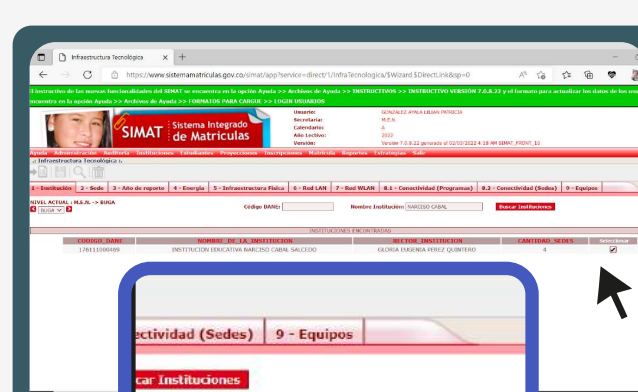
Infraestructura Tecnológica

https://www.sistemamatriculas.gov.co/simat/app?service=direct/1/InfraTecnologica/$Wizard.$DirectLink&sp=0

El instructivo de las nuevas funcionalidades del SIMAT se encuentra en la opción Ayuda >> Archivos de Ayuda >> INSTRUCTIVOS >> INSTRUCTIVO VERSIÓN 7.0.8.22 y el formato para actualizar los datos de los ... encuentra en la opción Ayuda >> Archivos de Ayuda >> FORMATOS PARA CARGUE >> LOGIN USUARIOS

SIMAT Sistema Integrado de Matriculas

Usuario: GONZALEZ AYALA LILIAN PATRICIA
Secretaria: M.E.N.
Calendario: A
Año Lectivo: 2022
Versión: Versión 7.0.8.22 generado el 02/03/2022 4:18 AM SIMAT_FRONT_10

Ayuda Administración Auditoria Instituciones Estudiantes Proyecciones Inscripciones Matricula Reportes Estrategias Salir

:: Infraestructura Tecnológica ::

1 - Institución | 2 - Sede | 3 - Año de reporte | 4 - Energía | 5 - Infraestructura Física | 6 - Red LAN | 7 - Red WLAN | 8.1 - Conectividad (Programas) | 8.2 - Conectividad (Sedes) | 9 - Equipos

NIVEL ACTUAL : M.E.N. -> BUGA
BUGA

Código DANE:
Nombre Institución: NARCISO CABAL
Buscar Instituciones

INSTITUCIONES ENCONTRADAS

| CODIGO_DANE | NOMBRE_DE_LA_INSTITUCION | RECTOR_INSTITUCION | CANTIDAD_SEDES | Seleccionar |
|---|---|---|---|---|
| 176111000499 | INSTITUCION EDUCATIVA NARCISO CABAL SALCEDO | GLORIA ENSENIA PEREZ QUINTERO | 4 | ☑ |

ectividad (Sedes) | 9 - Equipos

car Instituciones